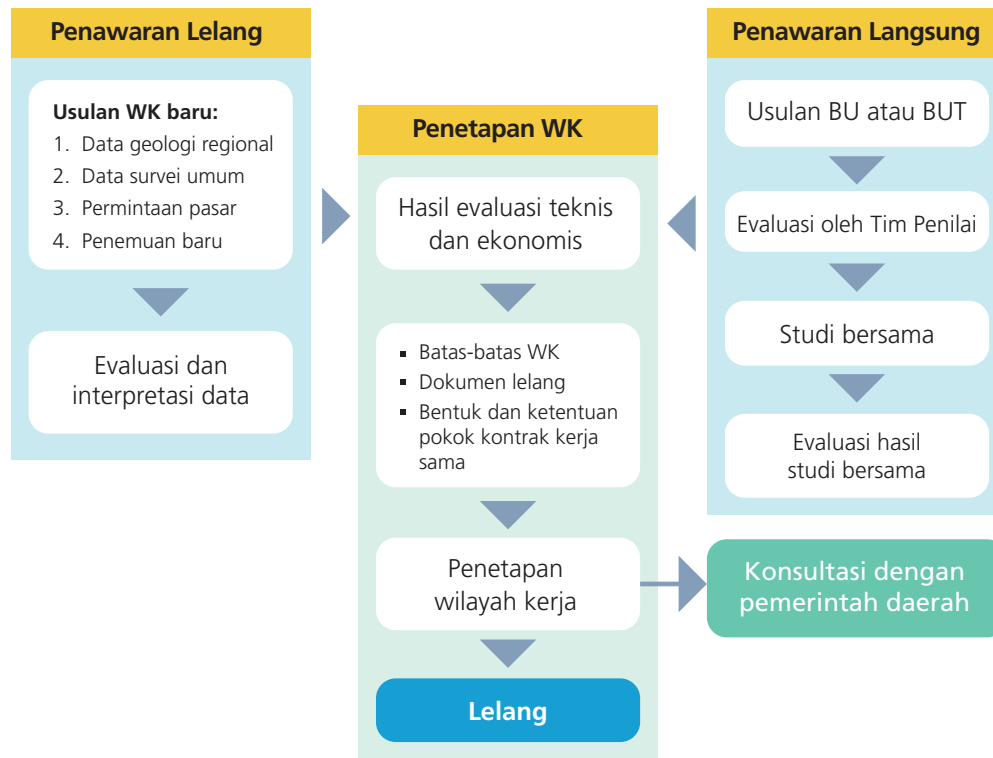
Penawaran Lelang

Usulan WK baru:
1. Data geologi regional
2. Data survei umum
3. Permintaan pasar
4. Penemuan baru

Evaluasi dan interpretasi data

Penetapan WK

Hasil evaluasi teknis dan ekonomis

- Batas-batas WK
- Dokumen lelang
- Bentuk dan ketentuan pokok kontrak kerja sama

Penetapan wilayah kerja

Lelang

Penawaran Langsung

Usulan BU atau BUT

Evaluasi oleh Tim Penilai

Studi bersama

Evaluasi hasil studi bersama

Konsultasi dengan pemerintah daerah